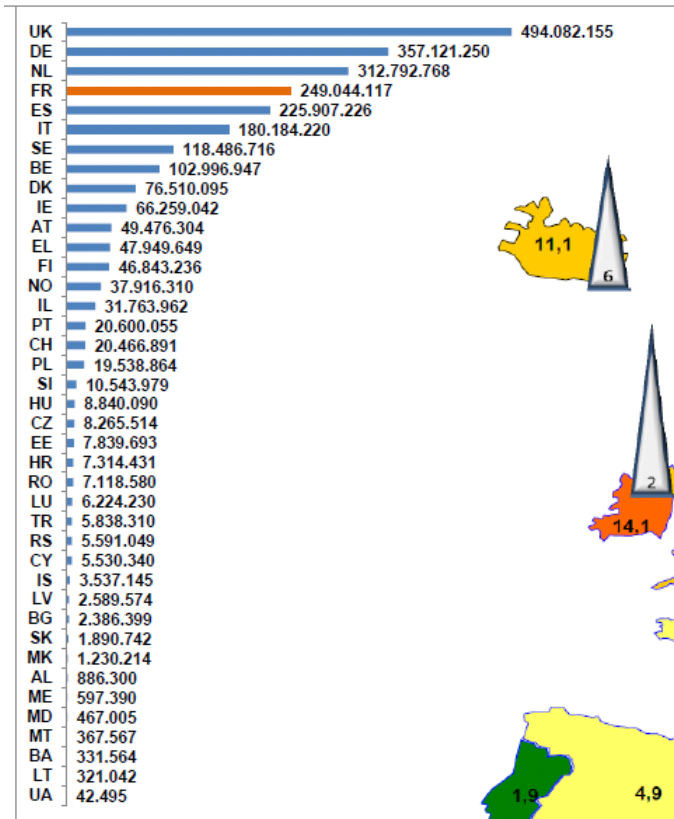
| | |
|---|---|
| UK | 494.082.155 |
| DE | 357.121.250 |
| NL | 312.792.768 |
| FR | 249.044.117 |
| ES | 225.907.226 |
| IT | 180.184.220 |
| SE | 118.486.716 |
| BE | 102.996.947 |
| DK | 76.510.095 |
| IE | 66.259.042 |
| AT | 49.476.304 |
| EL | 47.949.649 |
| FI | 46.843.236 |
| NO | 37.916.310 |
| IL | 31.763.962 |
| PT | 20.600.055 |
| CH | 20.466.891 |
| PL | 19.538.864 |
| SI | 10.543.979 |
| HU | 8.840.090 |
| CZ | 8.265.514 |
| EE | 7.839.693 |
| HR | 7.314.431 |
| RO | 7.118.580 |
| LU | 6.224.230 |
| TR | 5.838.310 |
| RS | 5.591.049 |
| CY | 5.530.340 |
| IS | 3.537.145 |
| LV | 2.589.574 |
| BG | 2.386.399 |
| SK | 1.890.742 |
| MK | 1.230.214 |
| AL | 886.300 |
| ME | 597.390 |
| MD | 467.005 |
| MT | 367.567 |
| BA | 331.564 |
| LT | 321.042 |
| UA | 42.495 |

11,1
6
2
14,1
1,9
4,9